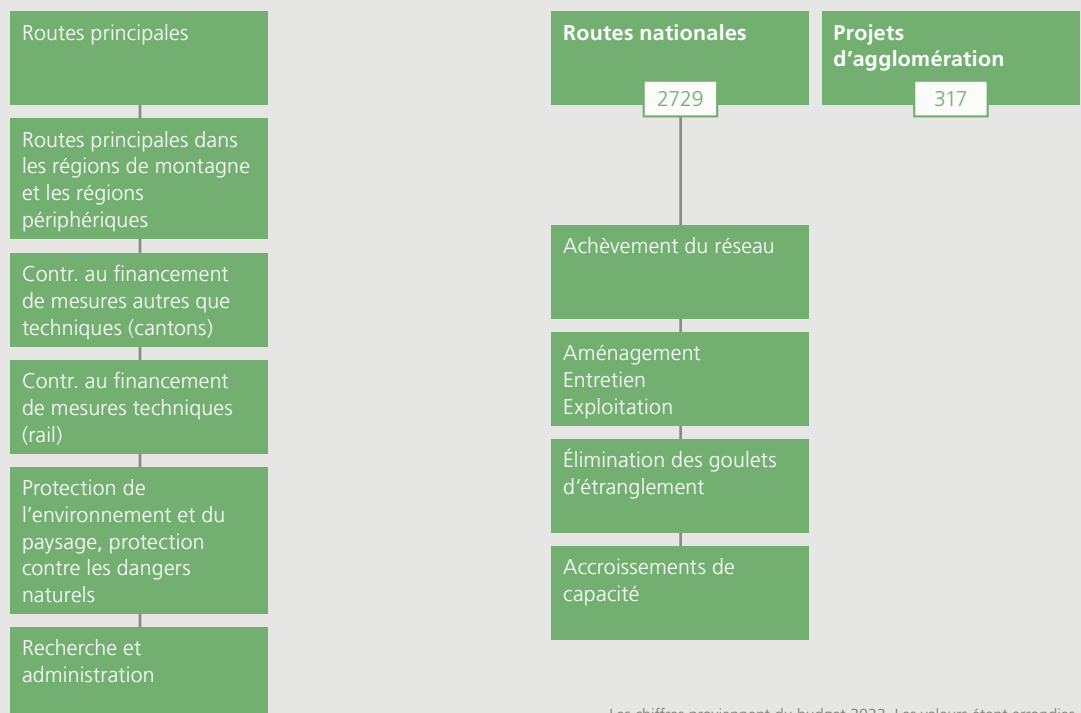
Routes principales

Routes principales dans les régions de montagne et les régions périphériques

Contr. au financement de mesures autres que techniques (cantons)

Contr. au financement de mesures techniques (rail)

Protection de l'environnement et du paysage, protection contre les dangers naturels

Recherche et administration

**Routes nationales**

2729

Achèvement du réseau

Aménagement
Entretien
Exploitation

Élimination des goulets d'étranglement

Accroissements de capacité

**Projets d'agglomération**

317

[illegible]